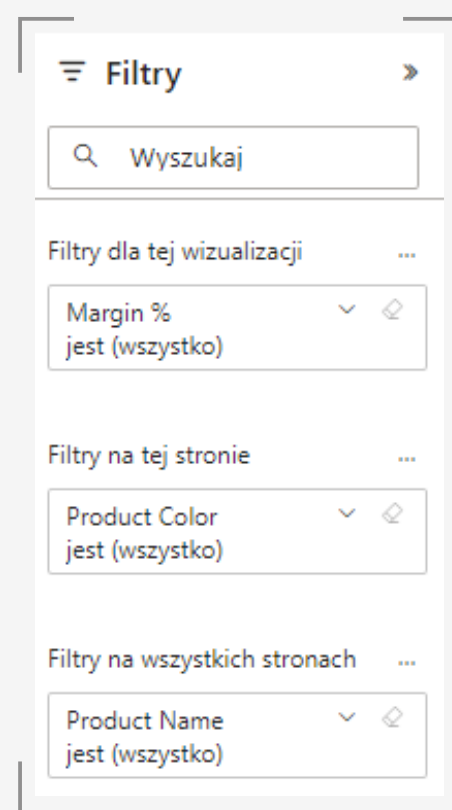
Filtry »

Wyszukaj

Filtry dla tej wizualizacji ...

Margin %
jest (wszystko)

Filtry na tej stronie ...

Product Color
jest (wszystko)

Filtry na wszystkich stronach ...

Product Name
jest (wszystko)